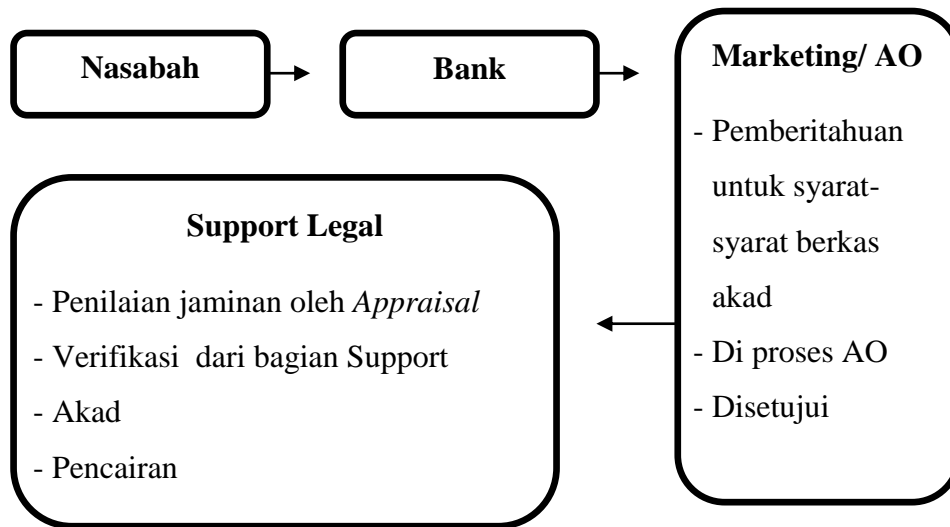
Nasabah

Bank

Marketing/ AO

- Pemberitahuan untuk syarat-syarat berkas akad
- Di proses AO
- Disetujui

Support Legal

- Penilaian jaminan oleh *Appraisal*
- Verifikasi dari bagian Support
- Akad
- Pencairan